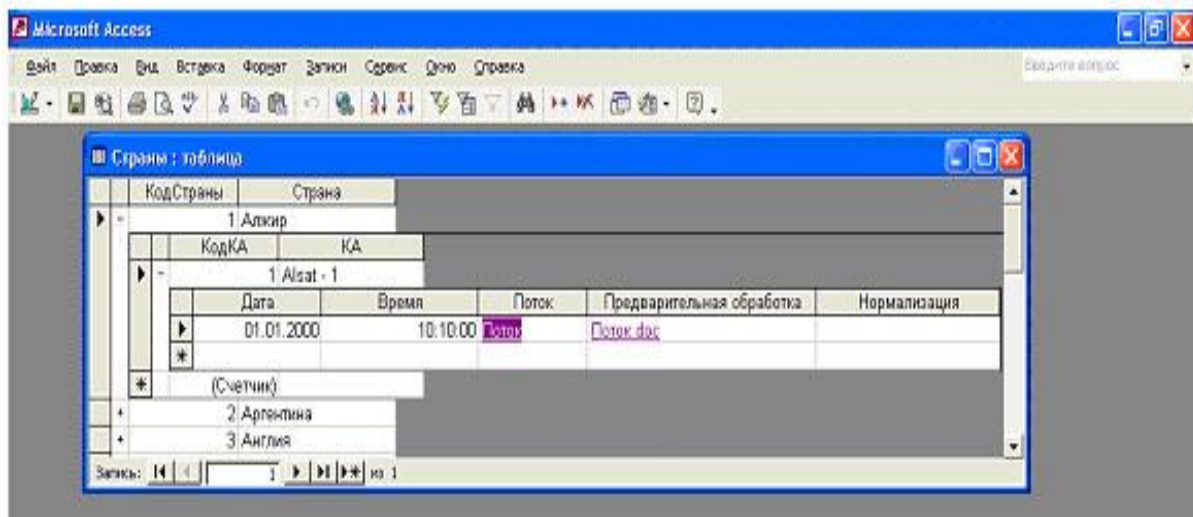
Microsoft Access

Файл Правка Вид Вставка Формат Записи Сервис Окно Справка

Введите вопрос

Страны : таблица

| | КодСтраны | Страна |
|---|---|---|
| - | 1 | Алжир |

| | КодКА | КА |
|---|---|---|
| - | 1 | Alsat - 1 |

| Дата | Время | Поток | Предварительная обработка | Нормализация |
|---|---|---|---|---|
| 01.01.2000 | 10:10:00 | Поток | Поток.doc | |
| | | | | |

(Счетчик)

| | КодСтраны | Страна |
|---|---|---|
| + | 2 | Аргентина |
| + | 3 | Англия |

Запись: 1 из 1